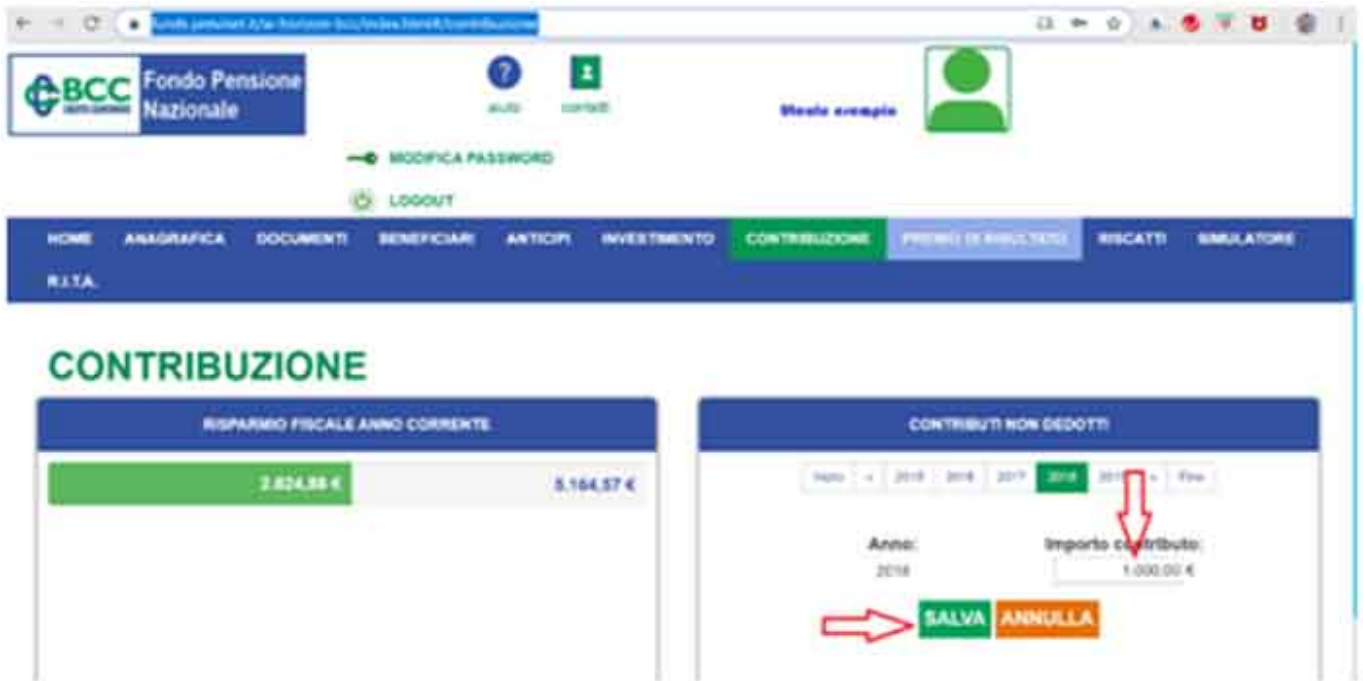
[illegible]

BCC Fondo Pensione Nazionale

aiuto contatti

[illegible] esempio

MODIFICA PASSWORD

LOGOUT

HOME ANAGRAFICA DOCUMENTI BENEFICIARI ANTICIPI INVESTIMENTO CONTRIBUZIONE PREMIO DI RISULTATO RISCATTI SIMULATORE R.I.T.A.

CONTRIBUZIONE

RISPARMIO FISCALE ANNO CORRENTE

2.824,88 €

5.164,57 €

CONTRIBUTI NON DEDOTTI

Inizio « 2015 2016 2017 2018 2019 » Fine

Anno:
2018

Importo contributo:
1.000,00 €

SALVA ANNULLA